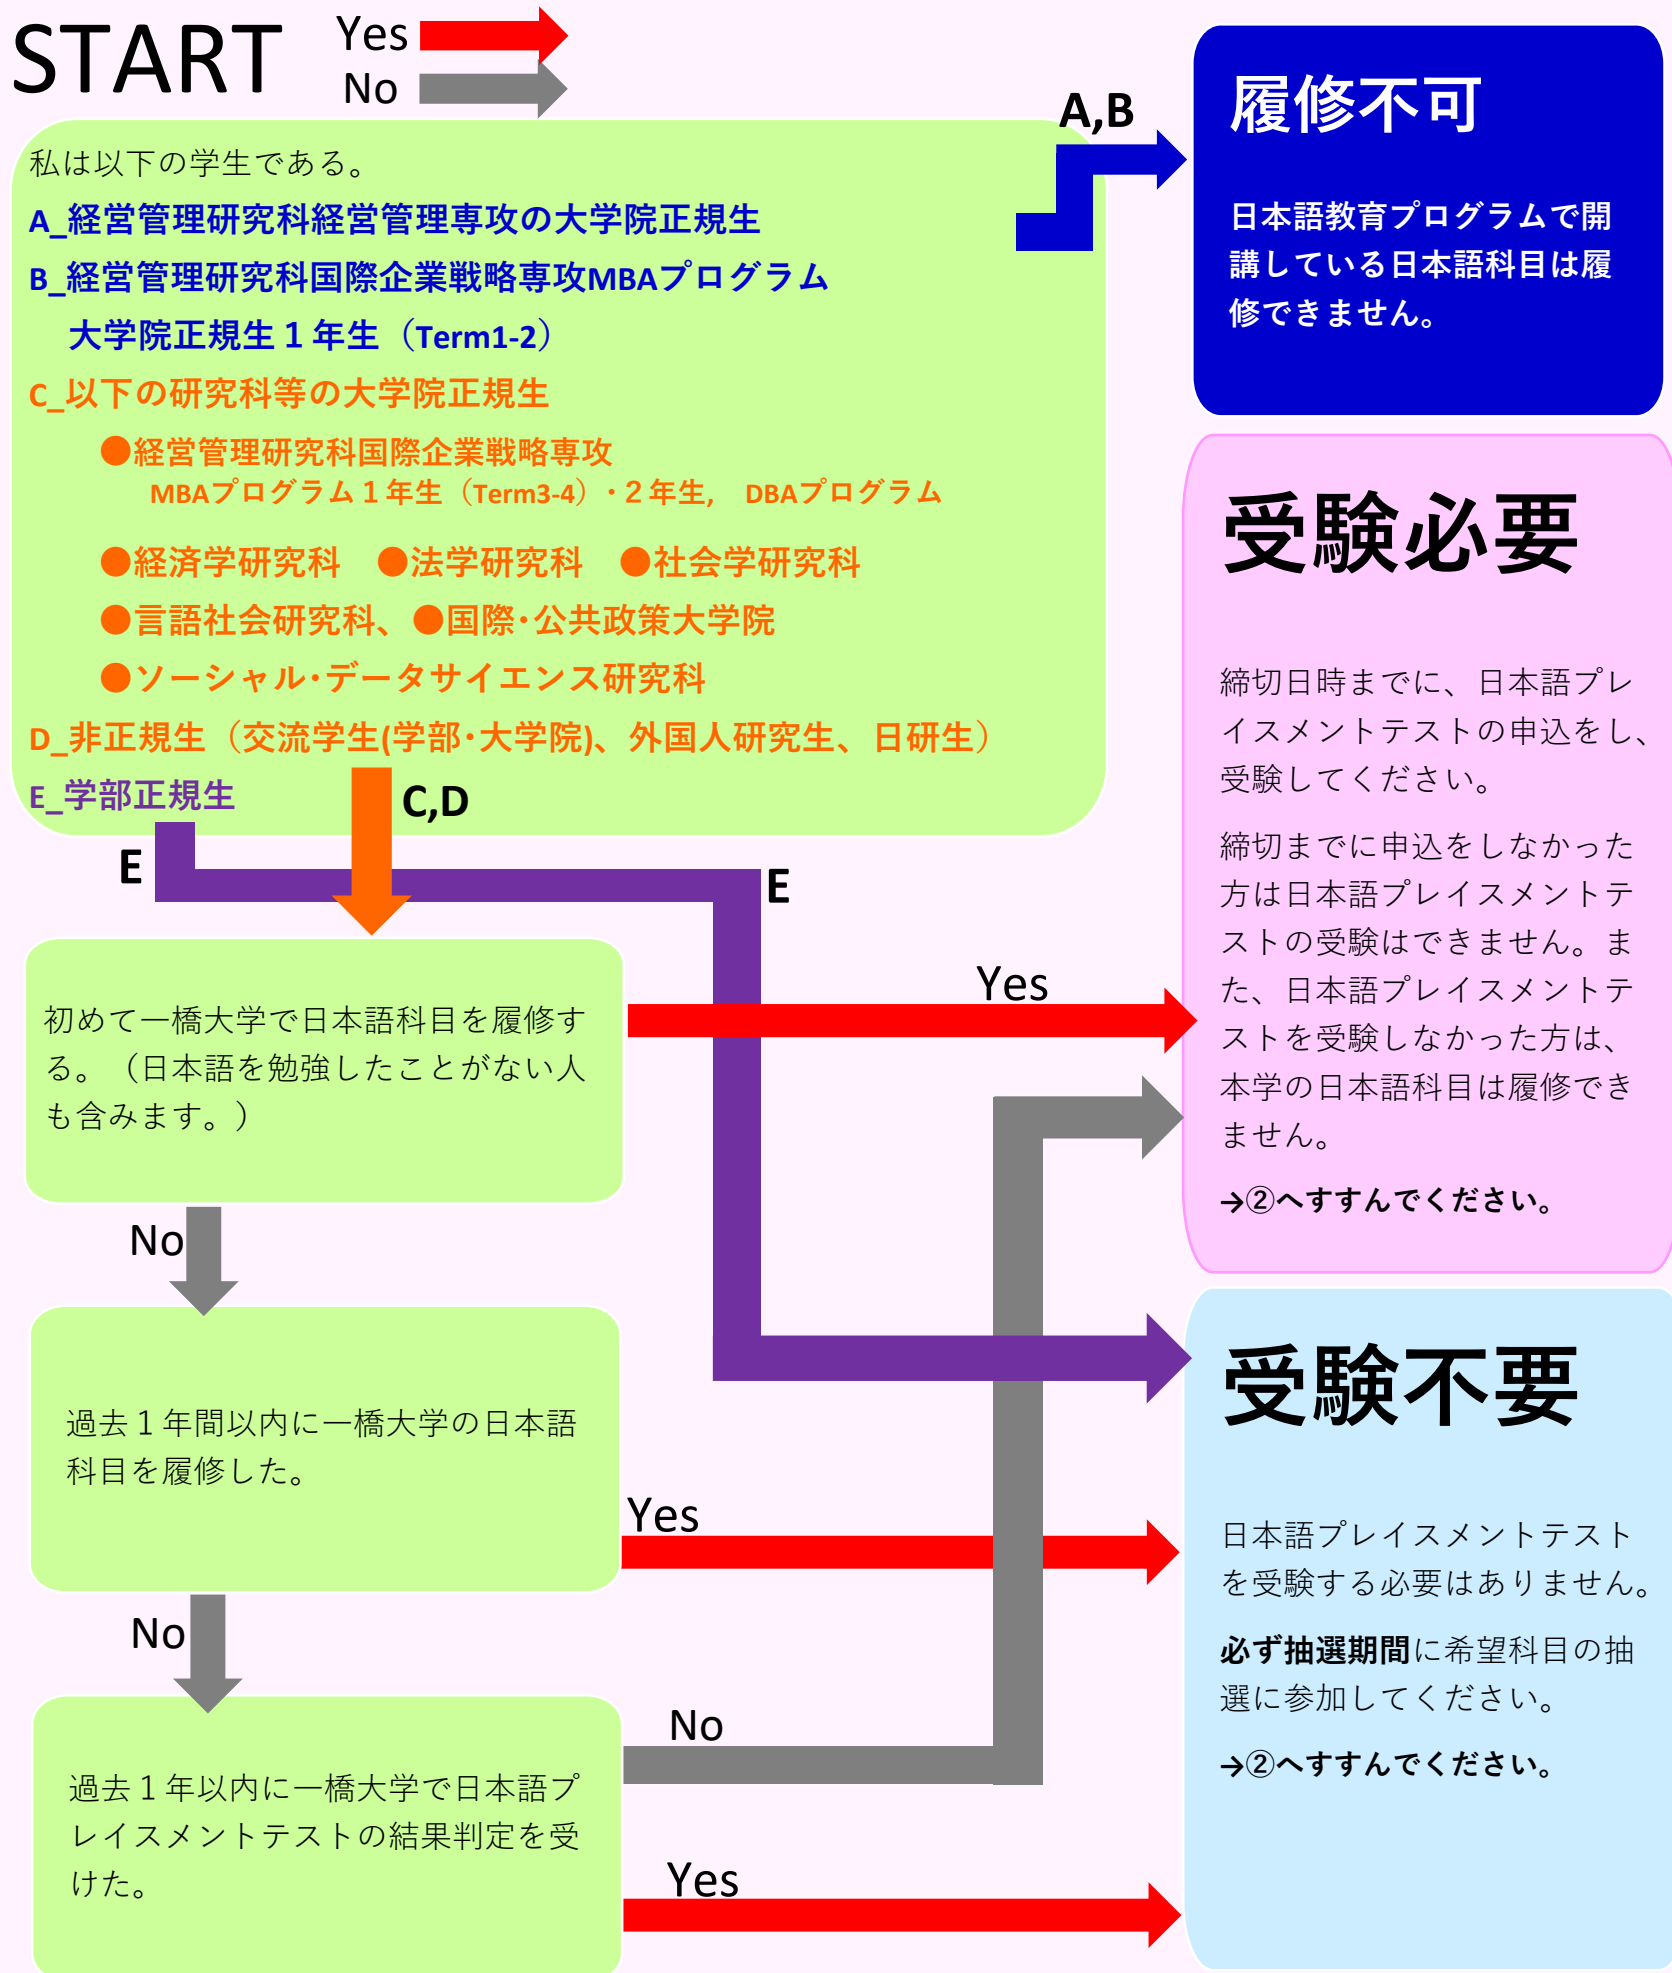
START

Yes

No

私は以下の学生である。

A_経営管理研究科経営管理専攻の大学院正規生

B_経営管理研究科国際企業戦略専攻MBAプログラム大学院正規生１年生（Term1-2）

C_以下の研究科等の大学院正規生

●経営管理研究科国際企業戦略専攻 MBAプログラム１年生（Term3-4）・２年生, DBAプログラム

●経済学研究科 ●法学研究科 ●社会学研究科

●言語社会研究科、●国際･公共政策大学院

●ソーシャル･データサイエンス研究科

D_非正規生（交流学生(学部･大学院)、外国人研究生、日研生）

E_学部正規生

A,B

履修不可

日本語教育プログラムで開講している日本語科目は履修できません。

C,D

E

E

初めて一橋大学で日本語科目を履修する。（日本語を勉強したことがない人も含みます。）

Yes

受験必要

締切日時までに、日本語プレイスメントテストの申込をし、受験してください。

締切までに申込をしなかった方は日本語プレイスメントテストの受験はできません。また、日本語プレイスメントテストを受験しなかった方は、本学の日本語科目は履修できません。

→②へすすんでください。

No

過去１年間以内に一橋大学の日本語科目を履修した。

Yes

受験不要

日本語プレイスメントテストを受験する必要はありません。

必ず抽選期間に希望科目の抽選に参加してください。

→②へすすんでください。

No

過去１年以内に一橋大学で日本語プレイスメントテストの結果判定を受けた。

No

Yes